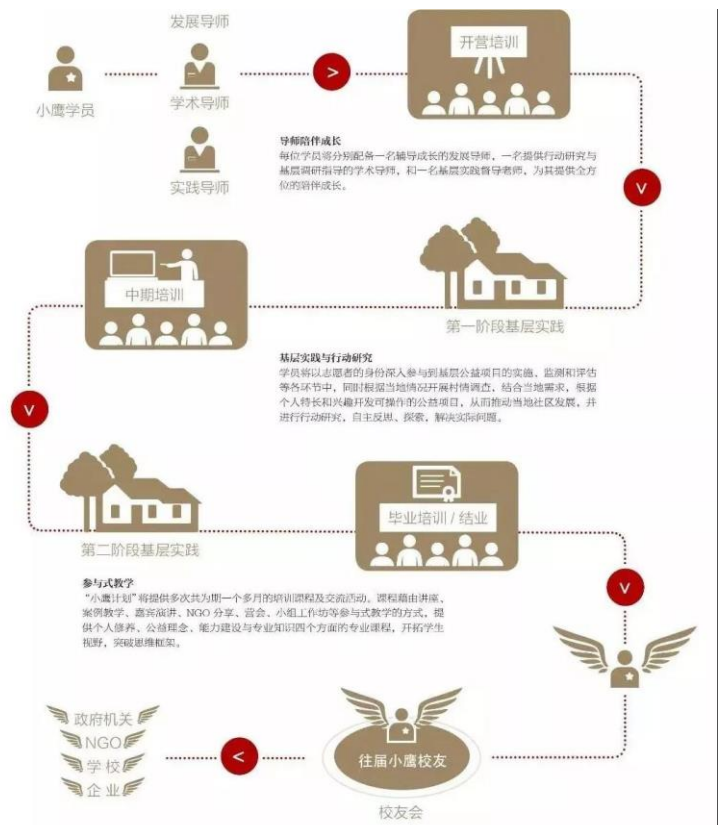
小鹰学员

发展导师

学术导师

实践导师

>

开营培训

导师陪伴成长
每位学员将分别配备一名辅导成长的发展导师，一名提供行动研究与基层调研指导的学术导师，和一名基层实践督导老师，为其提供全方位的陪伴成长。

v

中期培训

第一阶段基层实践

基层实践与行动研究
学员将以志愿者的身份深入参与到基层公益项目的实施、监测和评估等各环节中，同时根据当地情况开展村情调查，结合当地需求，根据个人特长和兴趣开发可操作的公益项目，从而推动当地社区发展，并进行行动研究，自主反思、探索，解决实际问题。

v

第二阶段基层实践

毕业培训 / 结业

参与式教学
"小鹰计划"将提供多次共为期一个多月的培训课程及交流活动，课程趣由讲座、案例教学、嘉宾演讲、NGO 分享、营会、小组工作坊等参与式教学的方式，提供个人修养、公益理念、能力建设与专业知识四个方面的专业课程，开拓学生视野，突破思维框架。

v

政府机关

NGO

学校

企业

<

往届小鹰校友

校友会